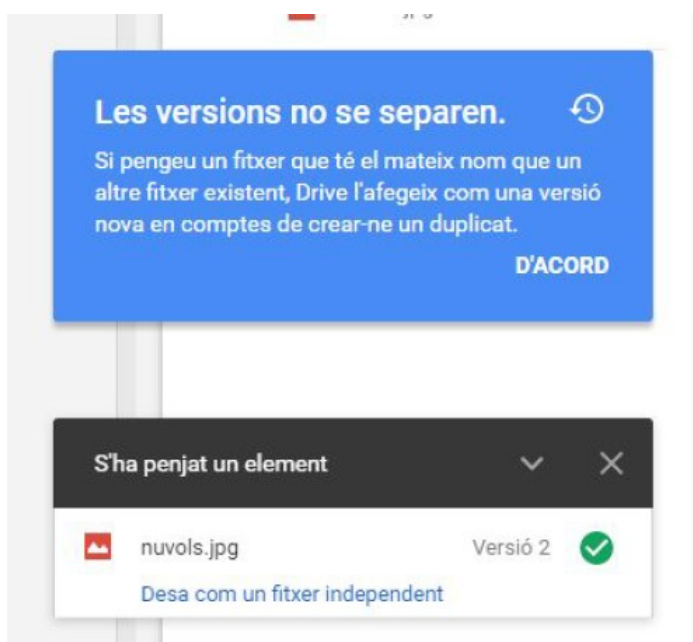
Les versions no se separen.

Si pengeu un fitxer que té el mateix nom que un altre fitxer existent, Drive l'afegeix com una versió nova en comptes de crear-ne un duplicat.

D'ACORD

S'ha penjat un element

nuvols.jpg

Versió 2

Desa com un fitxer independent